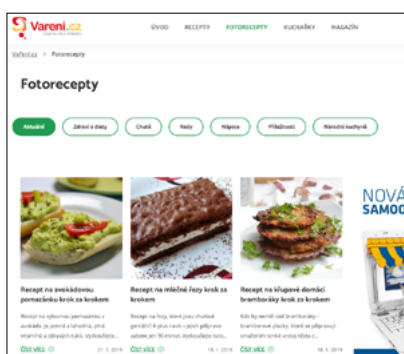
Vareni.cz

ÚVOD RECEPTY FOTORECEPTY KUCHAŘKY MAGAZÍN

Vareni.cz > Fotorecepty

Fotorecepty

Aktuální Zdraví a diety Chutě Rady Nápoje Příležitosti Národní kuchyně

Recept na avokádovou pomazánku krok za krokem

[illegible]

ČÍST VÍCE 21. 1. 2019

Recept na mléčné řezy krok za krokem

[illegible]

ČÍST VÍCE 18. 1. 2019

Recept na křupavé domácí bramboráky krok za krokem

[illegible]

ČÍST VÍCE 16. 1. 2019

NOVÁ SAMOO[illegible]